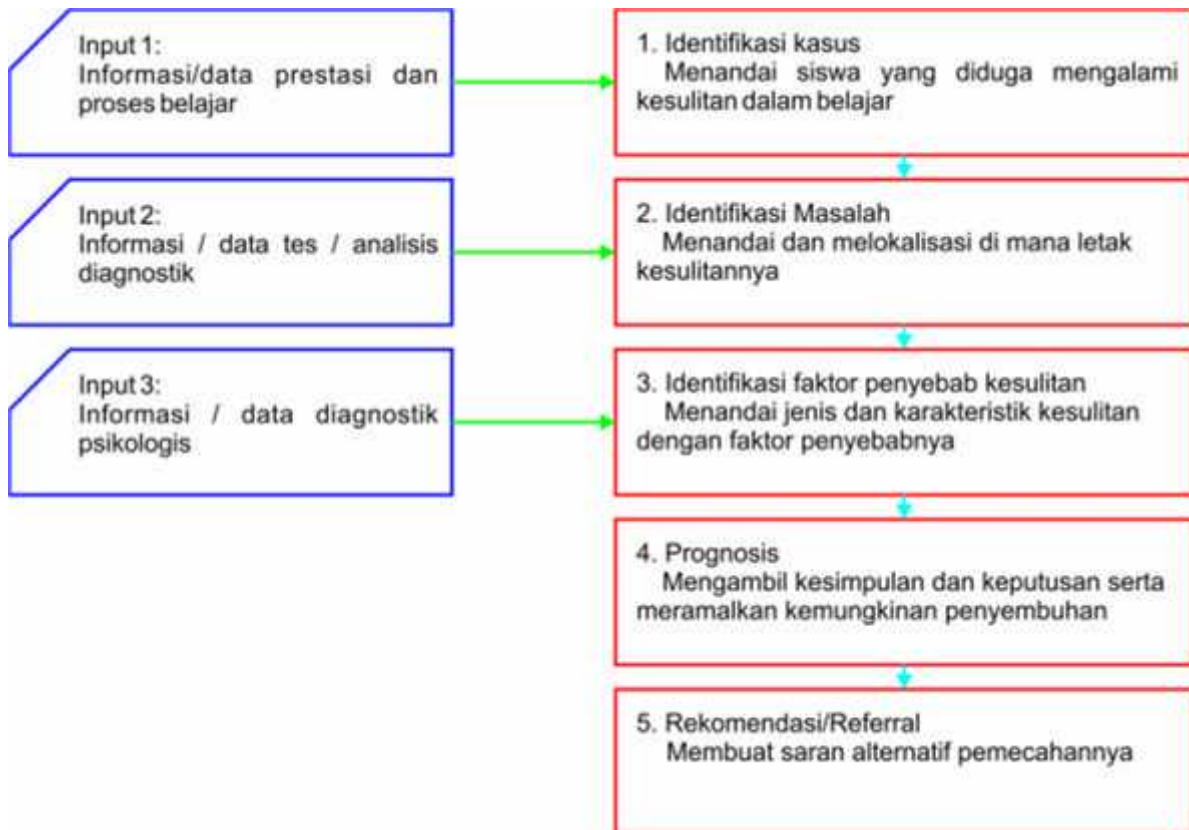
Input 1:
Informasi/data prestasi dan proses belajar

1. Identifikasi kasus
Menandai siswa yang diduga mengalami kesulitan dalam belajar

Input 2:
Informasi / data tes / analisis diagnostik

2. Identifikasi Masalah
Menandai dan melokalisasi di mana letak kesulitannya

Input 3:
Informasi / data diagnostik psikologis

3. Identifikasi faktor penyebab kesulitan
Menandai jenis dan karakteristik kesulitan dengan faktor penyebabnya

4. Prognosis
Mengambil kesimpulan dan keputusan serta meramalkan kemungkinan penyembuhan

5. Rekomendasi/Referral
Membuat saran alternatif pemecahannya